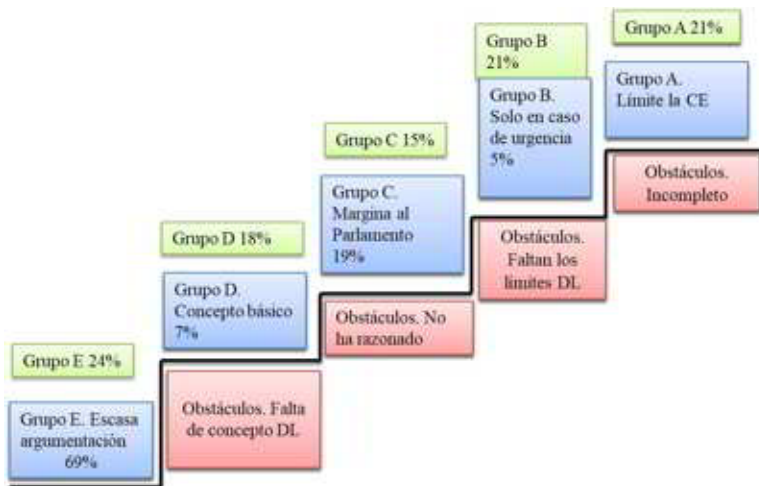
Grupo A 21%

Grupo B 21%

Grupo A. Límite la CE

Grupo B. Solo en caso de urgencia 5%

Obstáculos. Incompleto

Grupo C 15%

Grupo C. Margina al Parlamento 19%

Obstáculos. Faltan los límites DL

Grupo D 18%

Grupo D. Concepto básico 7%

Obstáculos. No ha razonado

Grupo E 24%

Grupo E. Escasa argumentación 69%

Obstáculos. Falta de concepto DL